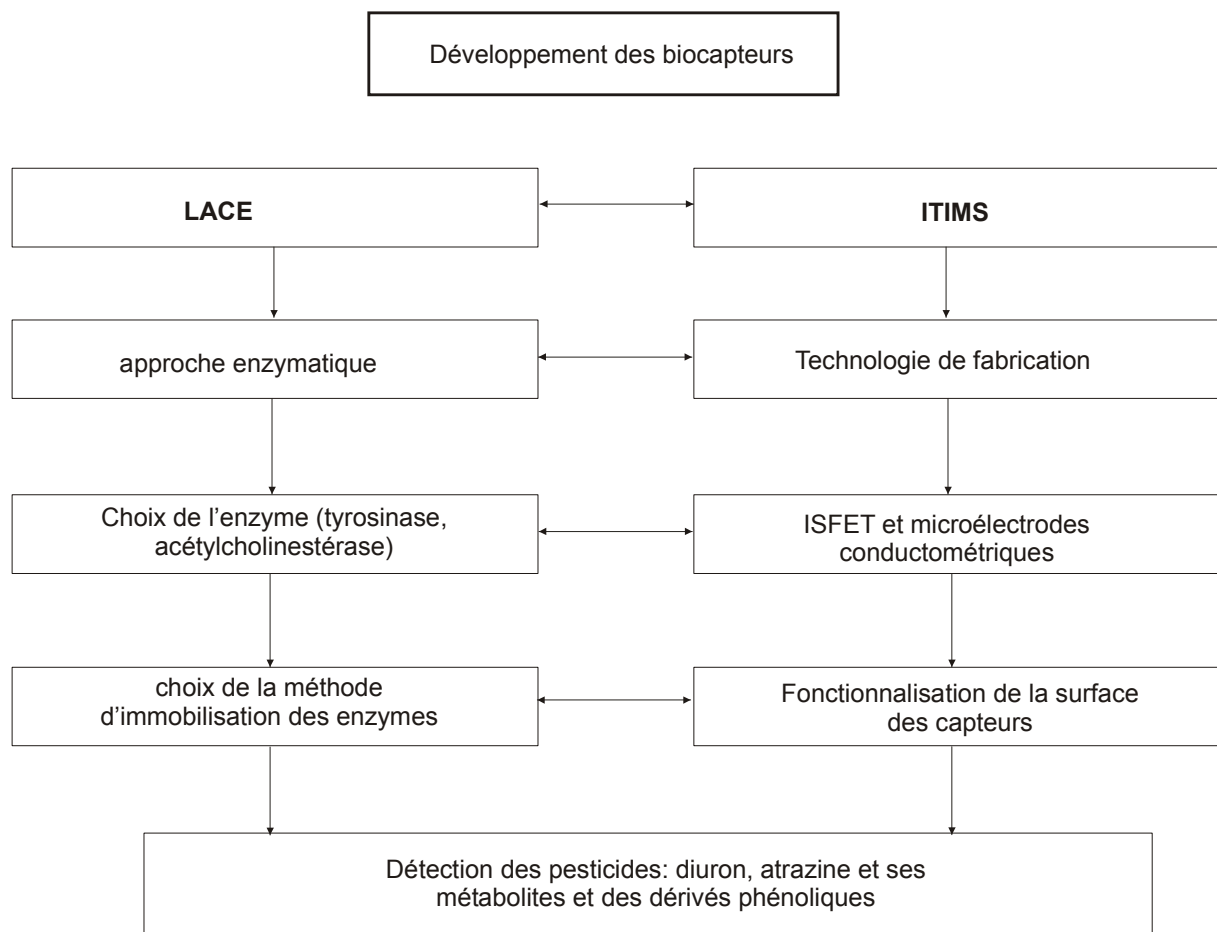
Développement des biocapteurs

LACE

ITIMS

approche enzymatique

Technologie de fabrication

Choix de l'enzyme (tyrosinase, acétylcholinestérase)

ISFET et microélectrodes conductométriques

choix de la méthode d'immobilisation des enzymes

Fonctionnalisation de la surface des capteurs

Détection des pesticides: diuron, atrazine et ses métabolites et des dérivés phénoliques